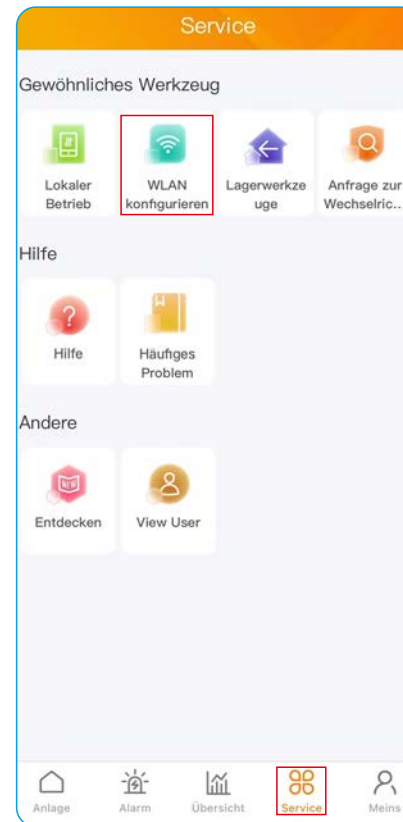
Service

Gewöhnliches Werkzeug

Lokaler Betrieb

WLAN konfigurieren

Lagerwerkze uge

Anfrage zur Wechselric...

Hilfe

Hilfe

Häufiges Problem

Andere

Entdecken

View User

Anlage

Alarm

Übersicht

Service

Meins